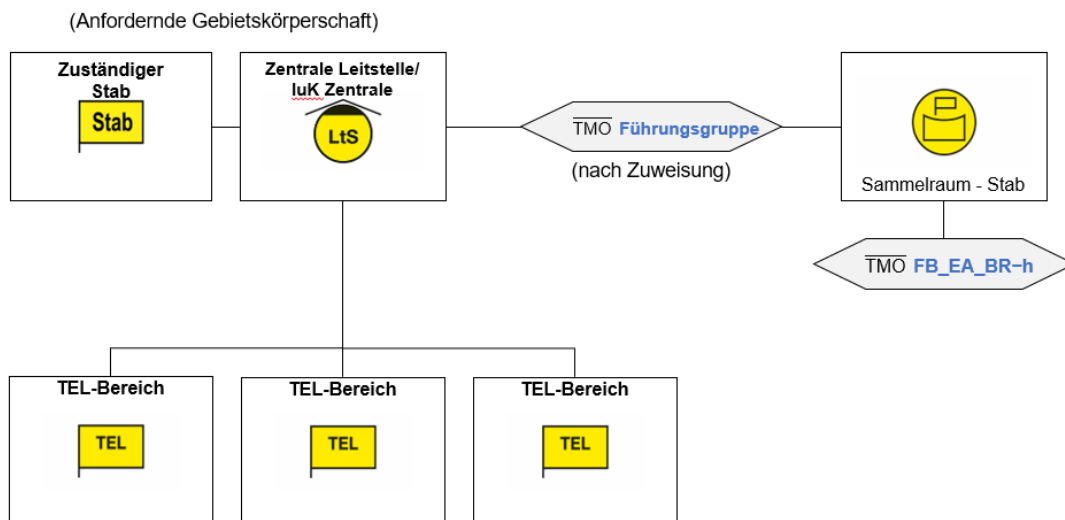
(Anfordernde Gebietskörperschaft)

Zuständiger Stab

Stab

Zentrale Leitstelle/ luK Zentrale

LtS

TMO Führungsgruppe

(nach Zuweisung)

Sammelraum - Stab

TMO FB_EA_BR–h

TEL-Bereich

TEL

TEL-Bereich

TEL

TEL-Bereich

TEL